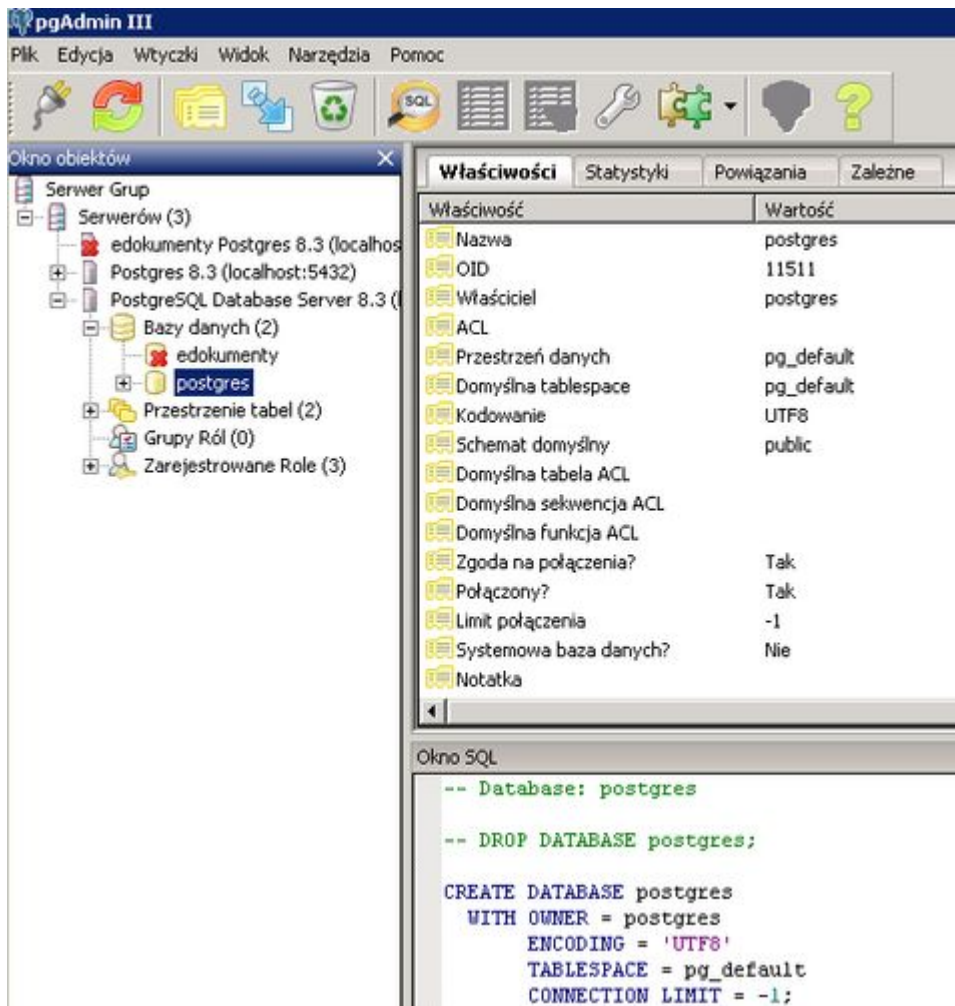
pgAdmin III

Plik Edycja Wtyczki Widok Narzędzia Pomoc

Okno obiektów

Serwer Grup
Serwerów (3)
edokumenty Postgres 8.3 (localhos
Postgres 8.3 (localhost:5432)
PostgreSQL Database Server 8.3 (
Bazy danych (2)
edokumenty
postgres
Przestrzenie tabel (2)
Grupy Ról (0)
Zarejestrowane Role (3)

Właściwości Statystyki Powiązania Zależne

| Właściwość | Wartość |
|---|---|
| Nazwa | postgres |
| OID | 11511 |
| Właściciel | postgres |
| ACL | |
| Przestrzeń danych | pg_default |
| Domyślna tablespace | pg_default |
| Kodowanie | UTF8 |
| Schemat domyślny | public |
| Domyślna tabela ACL | |
| Domyślna sekwencja ACL | |
| Domyślna funkcja ACL | |
| Zgoda na połączenia? | Tak |
| Połączony? | Tak |
| Limit połączenia | -1 |
| Systemowa baza danych? | Nie |
| Notatka | |

Okno SQL

-- Database: postgres

-- DROP DATABASE postgres;

CREATE DATABASE postgres
  WITH OWNER = postgres
       ENCODING = 'UTF8'
       TABLESPACE = pg_default
       CONNECTION LIMIT = -1;